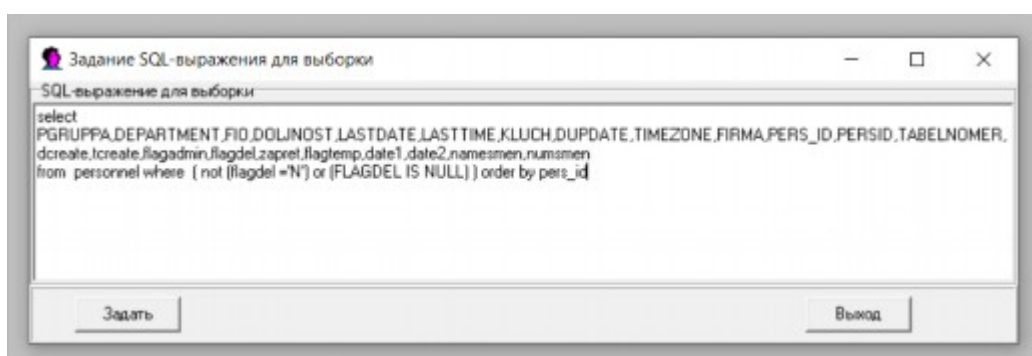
Задание SQL-выражения для выборки

SQL-выражение для выборки

select
PGRUPPA,DEPARTMENT,FIO,DOLJNOST,LASTDATE,LASTTIME,KLUCH,DUPDATE,TIMEZONE,FIRMA,PERS_ID,PERSID,TABELNOMER,
dcreate,tcreate,flagadmin,flagdel,zapret,flagtemp,date1,date2,namesmen,numsmen
from personnel where ( not (flagdel ='N') or (FLAGDEL IS NULL) ) order by pers_id

Задать

Выход